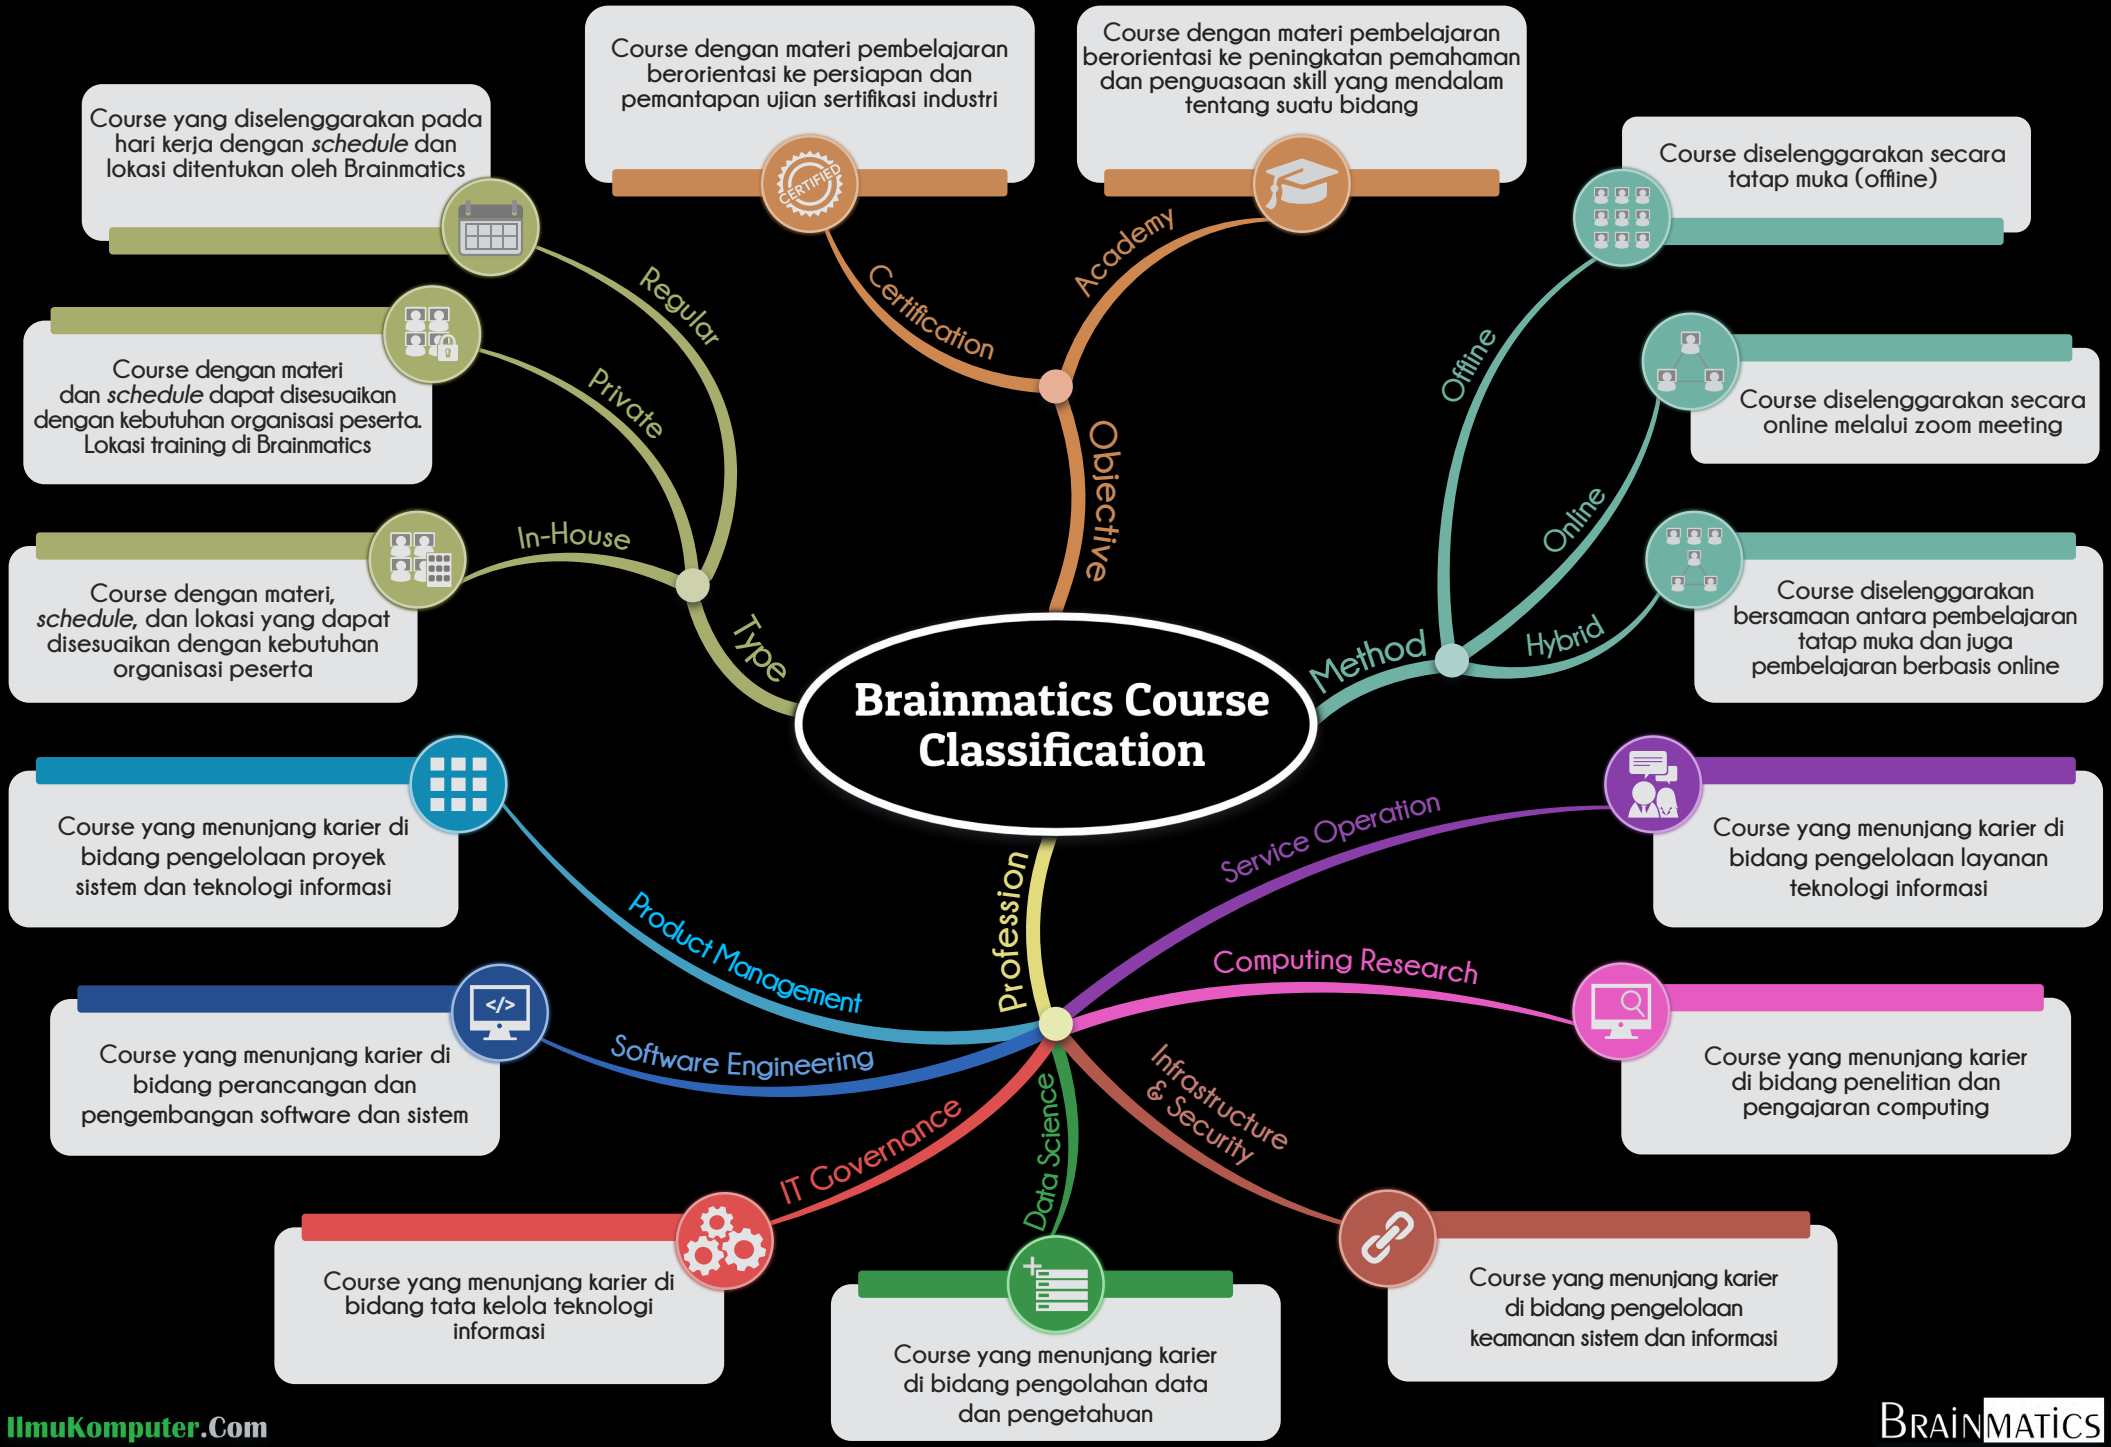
Course yang diselenggarakan pada hari kerja dengan *schedule* dan lokasi ditentukan oleh Brainmatics

Course dengan materi pembelajaran berorientasi ke persiapan dan pemantapan ujian sertifikasi industri

CERTIFIED

Course dengan materi pembelajaran berorientasi ke peningkatan pemahaman dan penguasaan skill yang mendalam tentang suatu bidang

Course diselenggarakan secara tatap muka (offline)

Regular

Certification

Academy

Offline

Course dengan materi dan *schedule* dapat disesuaikan dengan kebutuhan organisasi peserta. Lokasi training di Brainmatics

Private

Objective

Course diselenggarakan secara online melalui zoom meeting

Online

In-House

Course dengan materi, *schedule*, dan lokasi yang dapat disesuaikan dengan kebutuhan organisasi peserta

Type

Method

Hybrid

Course diselenggarakan bersamaan antara pembelajaran tatap muka dan juga pembelajaran berbasis online

Brainmatics Course Classification

Course yang menunjang karier di bidang pengelolaan proyek sistem dan teknologi informasi

Product Management

Profession

Service Operation

Course yang menunjang karier di bidang pengelolaan layanan teknologi informasi

Computing Research

Course yang menunjang karier di bidang perancangan dan pengembangan software dan sistem

Software Engineering

Course yang menunjang karier di bidang penelitian dan pengajaran computing

IT Governance

Data Science

Infrastructure & Security

Course yang menunjang karier di bidang tata kelola teknologi informasi

Course yang menunjang karier di bidang pengolahan data dan pengetahuan

Course yang menunjang karier di bidang pengelolaan keamanan sistem dan informasi

IlmuKomputer.Com

BRAINMATICS